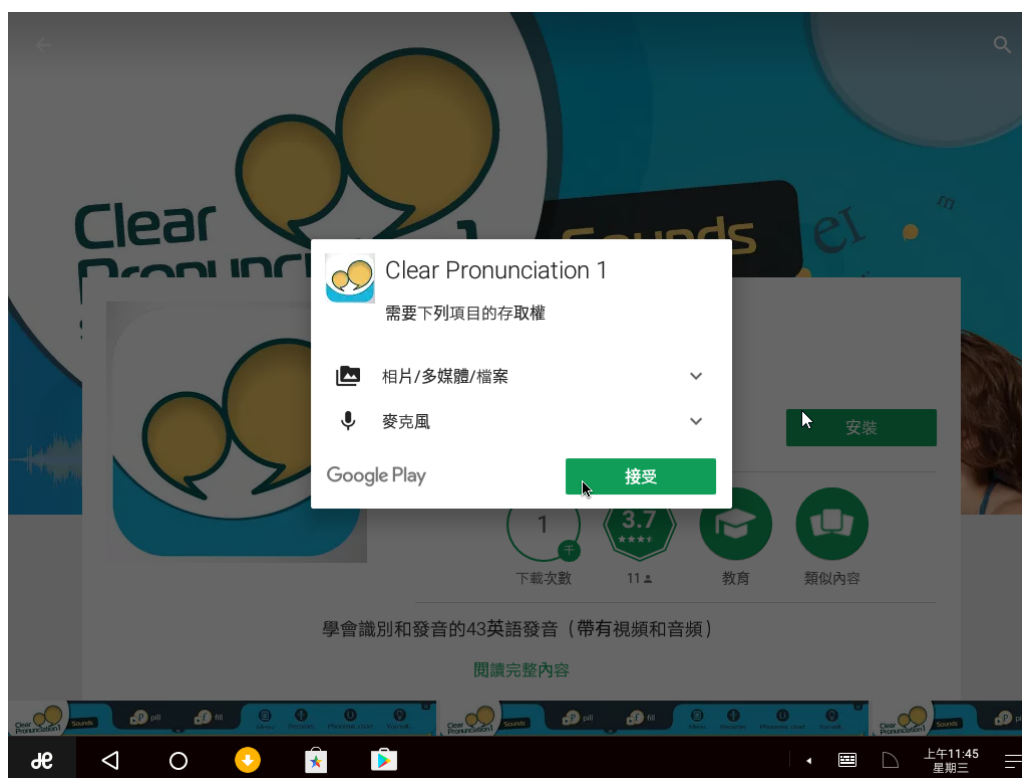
Clear Pronunciation 1

需要下列項目的存取權

相片/多媒體/檔案

麥克風

Google Play

接受

安裝

1
千
下載次數

3.7
11

教育

類似內容

學會識別和發音的43英語發音（帶有視頻和音頻）

閱讀完整內容

上午11:45
星期三